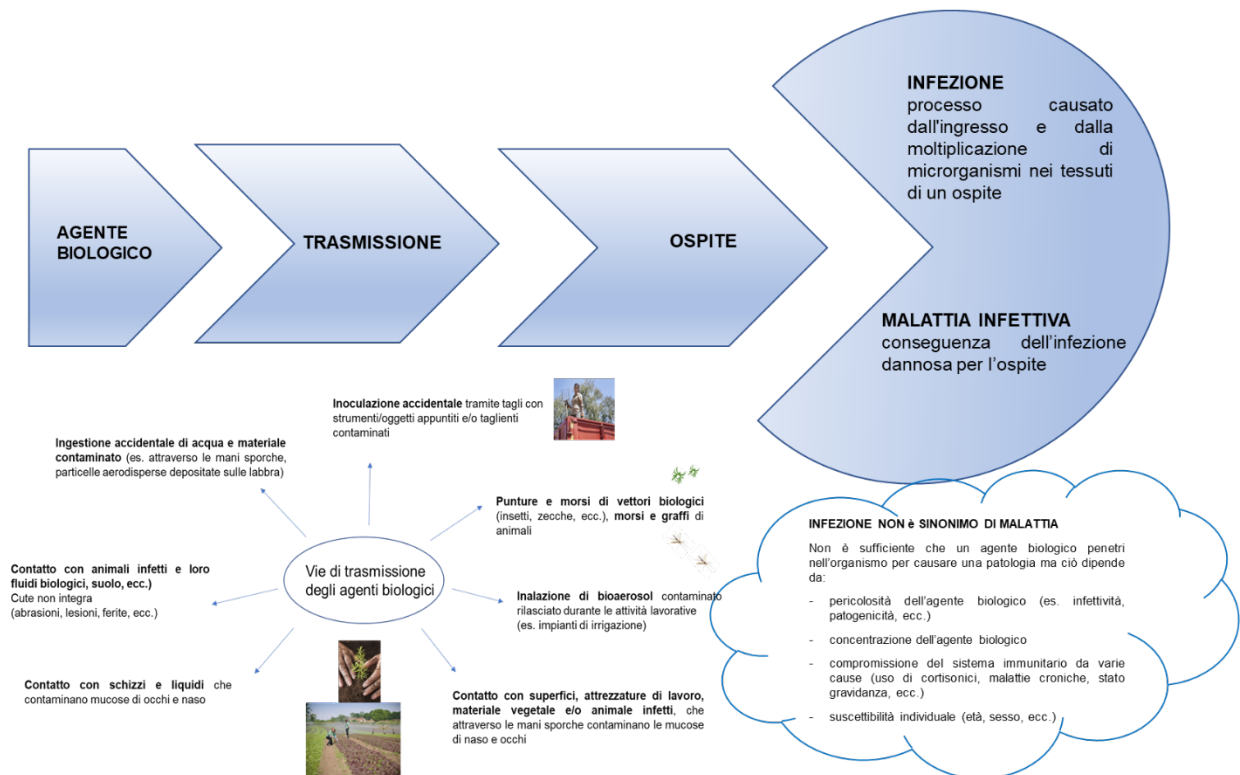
AGENTE BIOLOGICO

TRASMISSIONE

OSPITE

INFEZIONE
processo causato dall'ingresso e dalla moltiplicazione di microrganismi nei tessuti di un ospite

MALATTIA INFETTIVA
conseguenza dell'infezione dannosa per l'ospite

Inoculazione accidentale tramite tagli con strumenti/oggetti appuntiti e/o taglienti contaminati

Ingestione accidentale di acqua e materiale contaminato (es. attraverso le mani sporche, particelle aerodisperse depositate sulle labbra)

Punture e morsi di vettori biologici (insetti, zecche, ecc.), morsi e graffi di animali

Contatto con animali infetti e loro fluidi biologici, suolo, ecc.)
Cute non integra
(abrasioni, lesioni, ferite, ecc.)

Vie di trasmissione degli agenti biologici

Inalazione di bioaerosol contaminato rilasciato durante le attività lavorative (es. impianti di irrigazione)

Contatto con schizzi e liquidi che contaminano mucose di occhi e naso

Contatto con superfici, attrezzature di lavoro, materiale vegetale e/o animale infetti, che attraverso le mani sporche contaminano le mucose di naso e occhi

INFEZIONE NON è SINONIMO DI MALATTIA

Non è sufficiente che un agente biologico penetri nell'organismo per causare una patologia ma ciò dipende da:

- pericolosità dell'agente biologico (es. infettività, patogenicità, ecc.)

- concentrazione dell'agente biologico

- compromissione del sistema immunitario da varie cause (uso di cortisonici, malattie croniche, stato gravidanza, ecc.)

- suscettibilità individuale (età, sesso, ecc.)